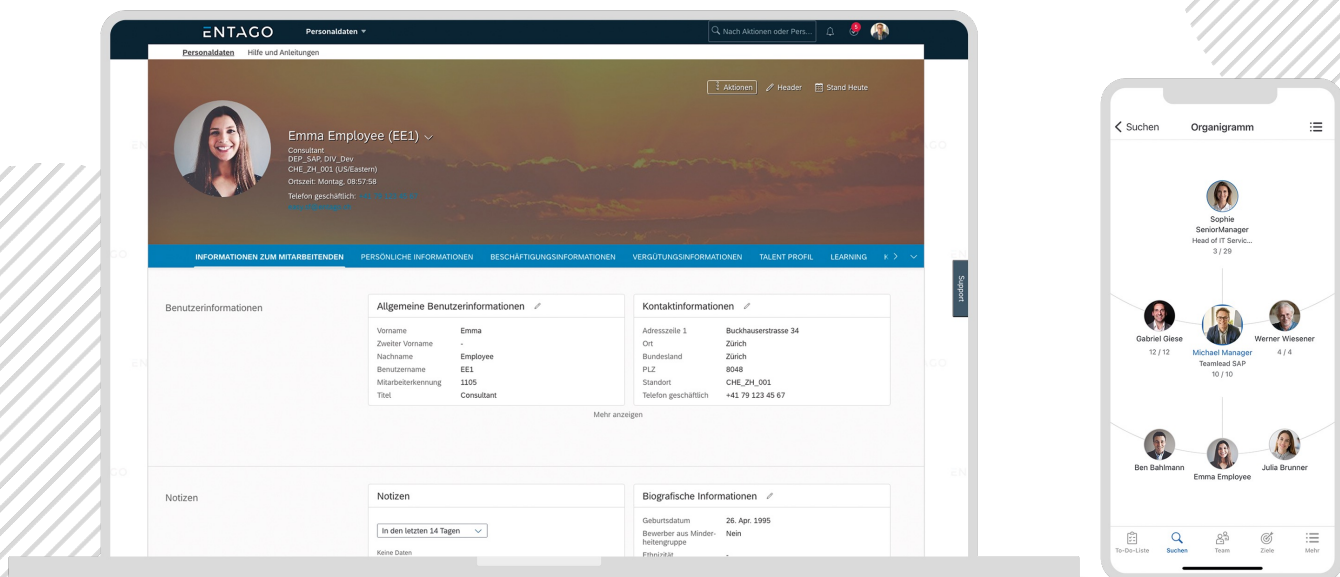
ENTAGO Personaldaten

Nach Aktionen oder Pers...

Personaldaten Hilfe und Anleitungen

Aktionen Header Stand Heute

Emma Employee (EE1)
Consultant
DEP_SAP, DIV_Dev
CHE_ZH_001 (US/Eastern)
Ortszeit: Montag, 08:57:58
Telefon geschäftlich: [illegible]
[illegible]

INFORMATIONEN ZUM MITARBEITENDEN PERSÖNLICHE INFORMATIONEN BESCHÄFTIGUNGSINFORMATIONEN VERGÜTUNGSINFORMATIONEN TALENT PROFIL LEARNING

Support

Benutzerinformationen

Allgemeine Benutzerinformationen

| | |
|---|---|
| Vorname | Emma |
| Zweiter Vorname | - |
| Nachname | Employee |
| Benutzername | EE1 |
| Mitarbeiterkennung | 1105 |
| Titel | Consultant |

Kontaktinformationen

| | |
|---|---|
| Adresszeile 1 | Buckhauserstrasse 34 |
| Ort | Zürich |
| Bundesland | Zürich |
| PLZ | 8048 |
| Standort | CHE_ZH_001 |
| Telefon geschäftlich | +41 79 123 45 67 |

Mehr anzeigen

Notizen

Notizen

In den letzten 14 Tagen

Keine Daten

Biografische Informationen

| | |
|---|---|
| Geburtsdatum | 26. Apr. 1995 |
| Bewerber aus Minderheitengruppe | Nein |
| Ethnizität | - |

Suchen Organigramm

Sophie
SeniorManager
Head of IT Servic...
3 / 29

Gabriel Giese
12 / 12

Michael Manager
Teamlead SAP
10 / 10

Werner Wiesener
4 / 4

Ben Bahlmann

Emma Employee

Julia Brunner

To-Do-Liste Suchen Team Ziele Mehr